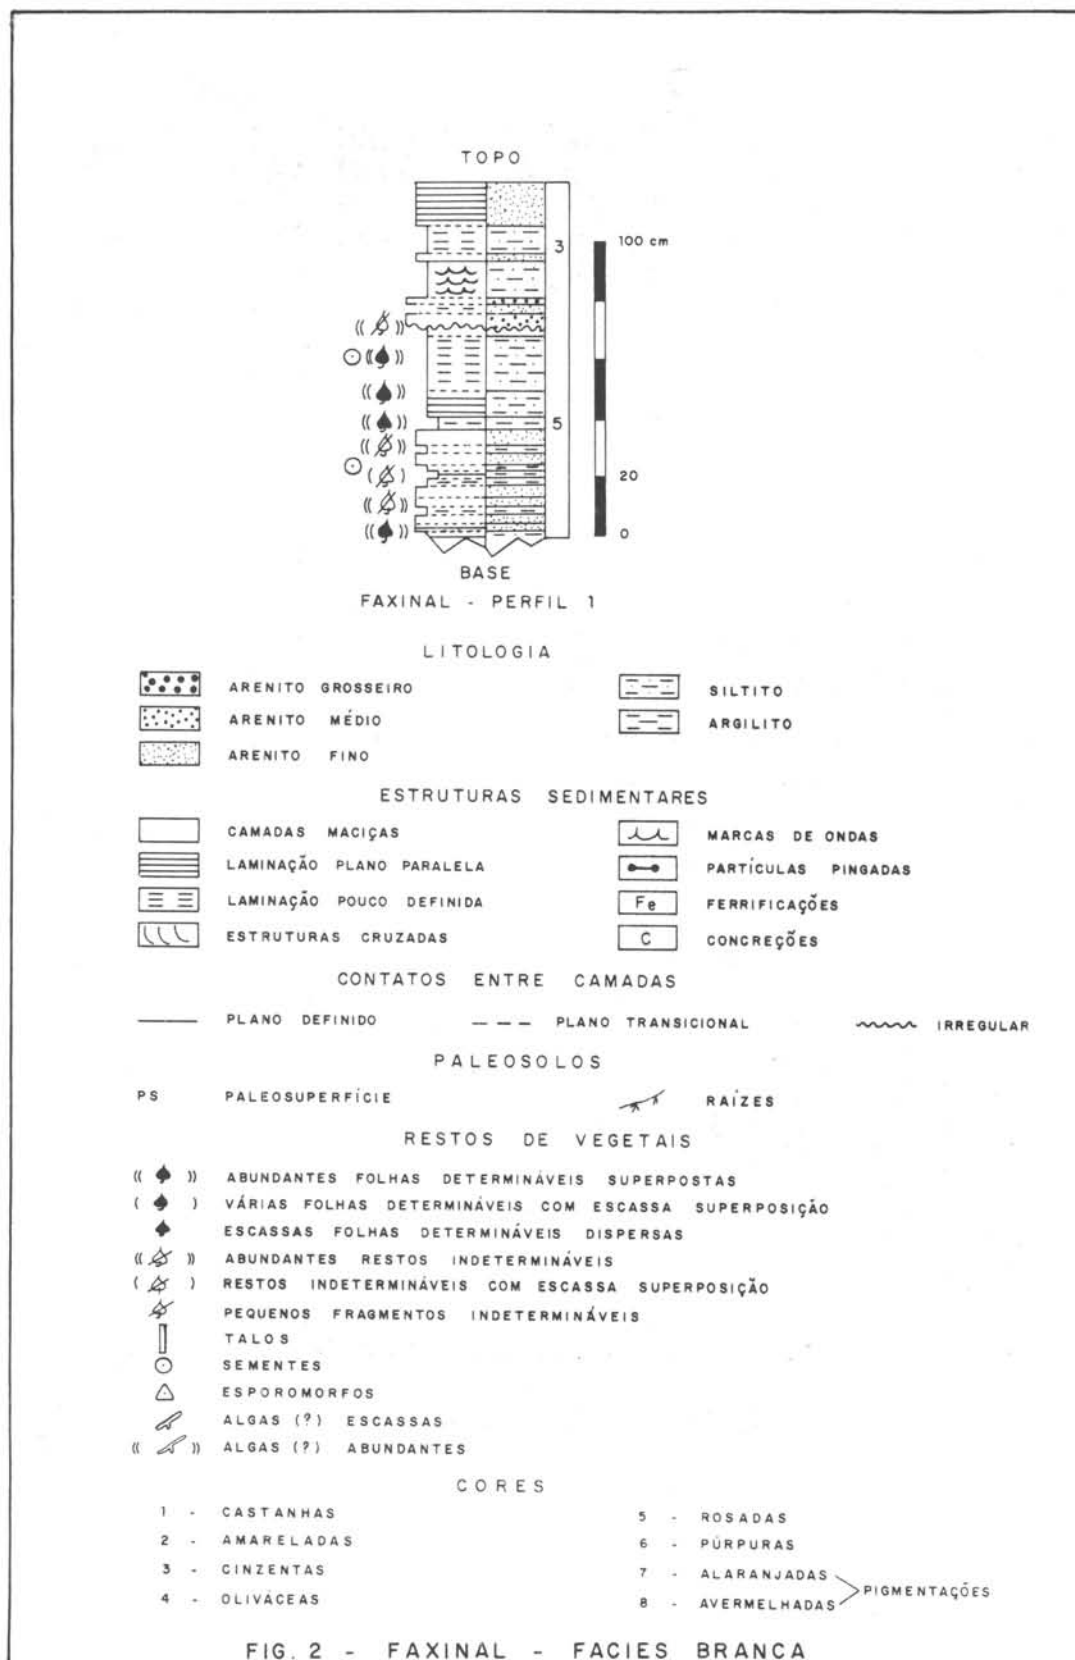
TOPO

3

5

100 cm

20

0

BASE

FAXINAL - PERFIL 1

LITOLOGIA

ARENITO GROSSEIRO

ARENITO MÉDIO

ARENITO FINO

SILTITO

ARGILITO

ESTRUTURAS SEDIMENTARES

CAMADAS MACIÇAS

LAMINAÇÃO PLANO PARALELA

LAMINAÇÃO POUCO DEFINIDA

ESTRUTURAS CRUZADAS

MARCAS DE ONDAS

PARTÍCULAS PINGADAS

Fe FERRIFICAÇÕES

C CONCREÇÕES

CONTATOS ENTRE CAMADAS

PLANO DEFINIDO

PLANO TRANSICIONAL

IRREGULAR

PALEOSOLOS

PS PALEOSUPERFÍCIE

RAÍZES

RESTOS DE VEGETAIS

ABUNDANTES FOLHAS DETERMINÁVEIS SUPERPOSTAS

VÁRIAS FOLHAS DETERMINÁVEIS COM ESCASSA SUPERPOSIÇÃO

ESCASSAS FOLHAS DETERMINÁVEIS DISPERSAS

ABUNDANTES RESTOS INDETERMINÁVEIS

RESTOS INDETERMINÁVEIS COM ESCASSA SUPERPOSIÇÃO

PEQUENOS FRAGMENTOS INDETERMINÁVEIS

TALOS

SEMENTES

ESPOROMORFOS

ALGAS (?) ESCASSAS

ALGAS (?) ABUNDANTES

CORES

1 - CASTANHAS

2 - AMARELADAS

3 - CINZENTAS

4 - OLIVÁCEAS

5 - ROSADAS

6 - PÚRPURAS

7 - ALARANJADAS

8 - AVERMELHADAS

PIGMENTAÇÕES

FIG. 2 - FAXINAL - FACIES BRANCA